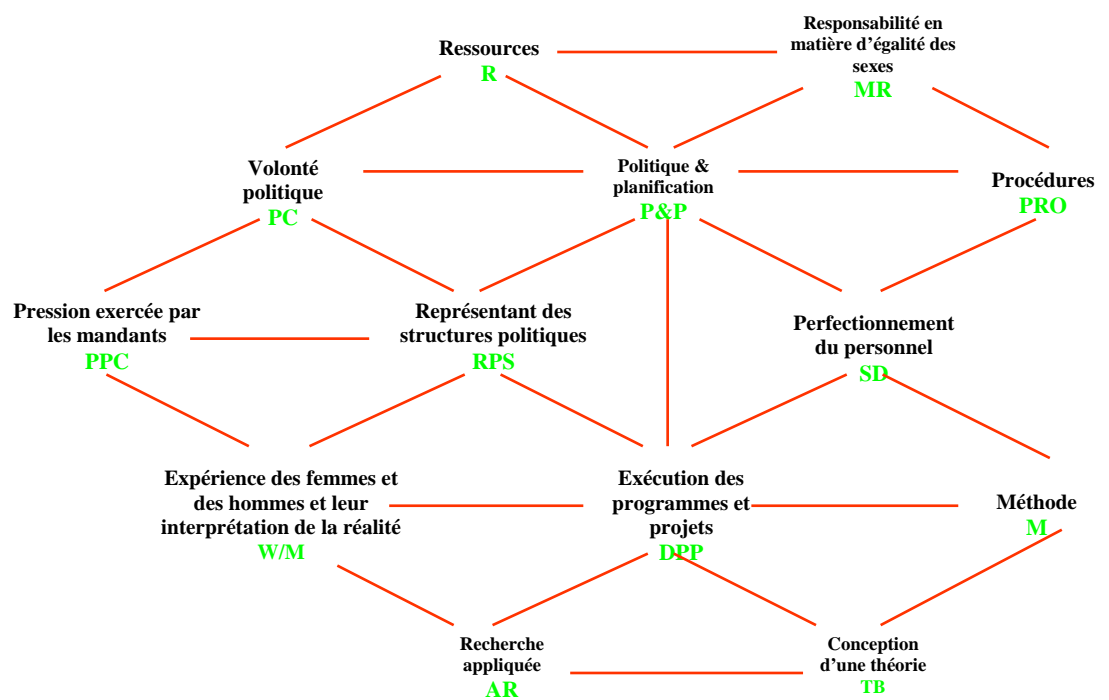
Ressources
R

Responsabilité en matière d'égalité des sexes
MR

Volonté politique
PC

Politique & planification
P&P

Procédures
PRO

Pression exercée par les mandants
PPC

Représentant des structures politiques
RPS

Perfectionnement du personnel
SD

Expérience des femmes et des hommes et leur interprétation de la réalité
W/M

Exécution des programmes et projets
DPP

Méthode
M

Recherche appliquée
AR

Conception d'une théorie
TB